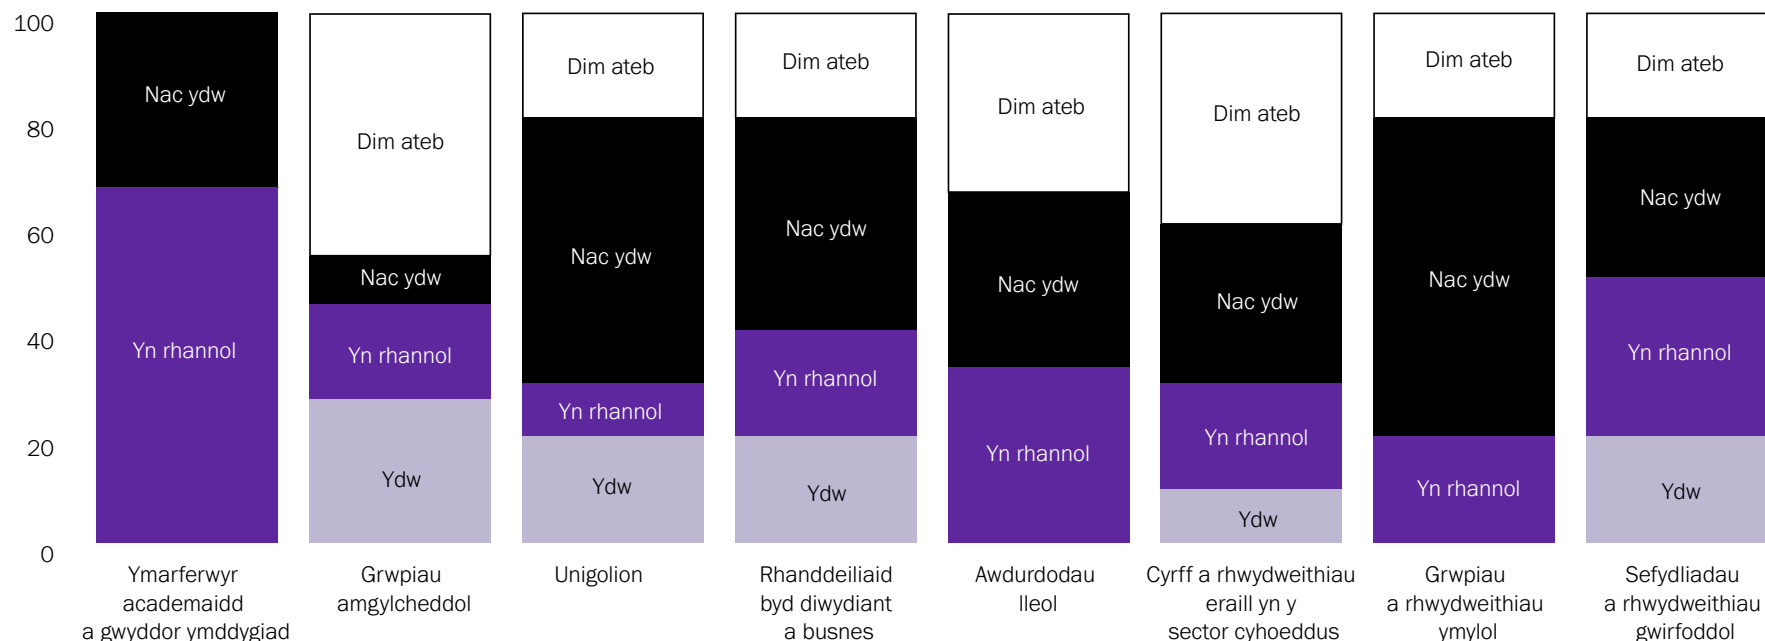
100
80
60
40
20
0

Nac ydw
Yn rhannol
Ymarferwyr academaidd a gwyddor ymddygiad

Dim ateb
Nac ydw
Yn rhannol
Ydw
Grwpiau amgylcheddol

Dim ateb
Nac ydw
Yn rhannol
Ydw
Unigolion

Dim ateb
Nac ydw
Yn rhannol
Ydw
Rhanddeiliaid byd diwydiant a busnes

Dim ateb
Nac ydw
Yn rhannol
Awdurdodau lleol

Dim ateb
Nac ydw
Yn rhannol
Ydw
Cyrff a rhwydweithiau eraill yn y sector cyhoeddus

Dim ateb
Nac ydw
Yn rhannol
Grwpiau a rhwydweithiau ymylol

Dim ateb
Nac ydw
Yn rhannol
Ydw
Sefydliadau a rhwydweithiau gwirfoddol